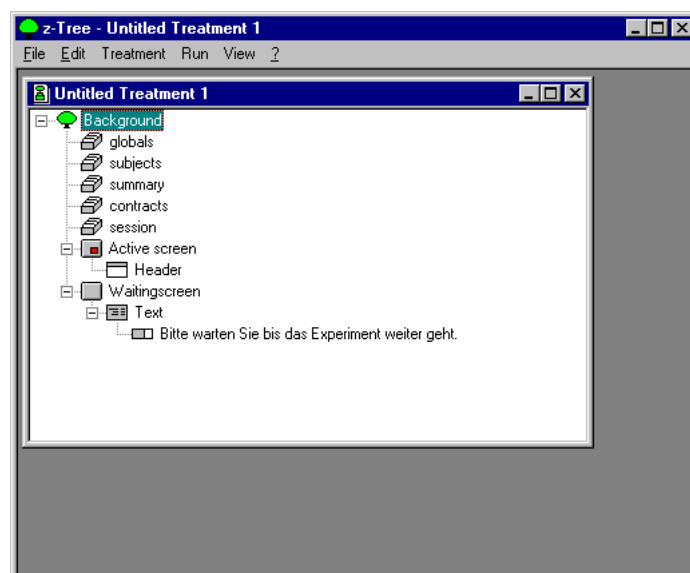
z-Tree - Untitled Treatment 1

File Edit Treatment Run View ?

Untitled Treatment 1

Background
globals
subjects
summary
contracts
session
Active screen
Header
Waitingscreen
Text
Bitte warten Sie bis das Experiment weiter geht.